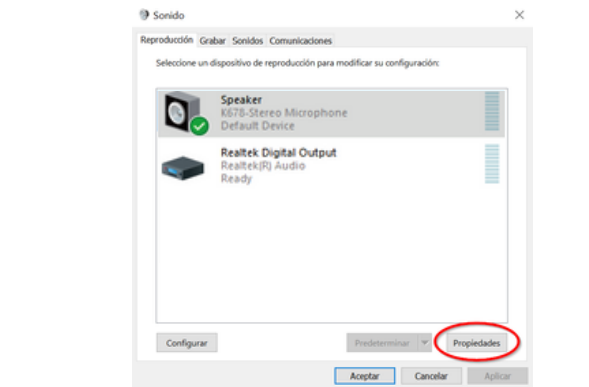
Sonido

Reproducción Grabar Sonidos Comunicaciones

Seleccione un dispositivo de reproducción para modificar su configuración:

Speaker
K678-Stereo Microphone
Default Device

Realtek Digital Output
Realtek(R) Audio
Ready

Configurar

Predeterminar

Propiedades

Aceptar

Cancelar

Aplicar